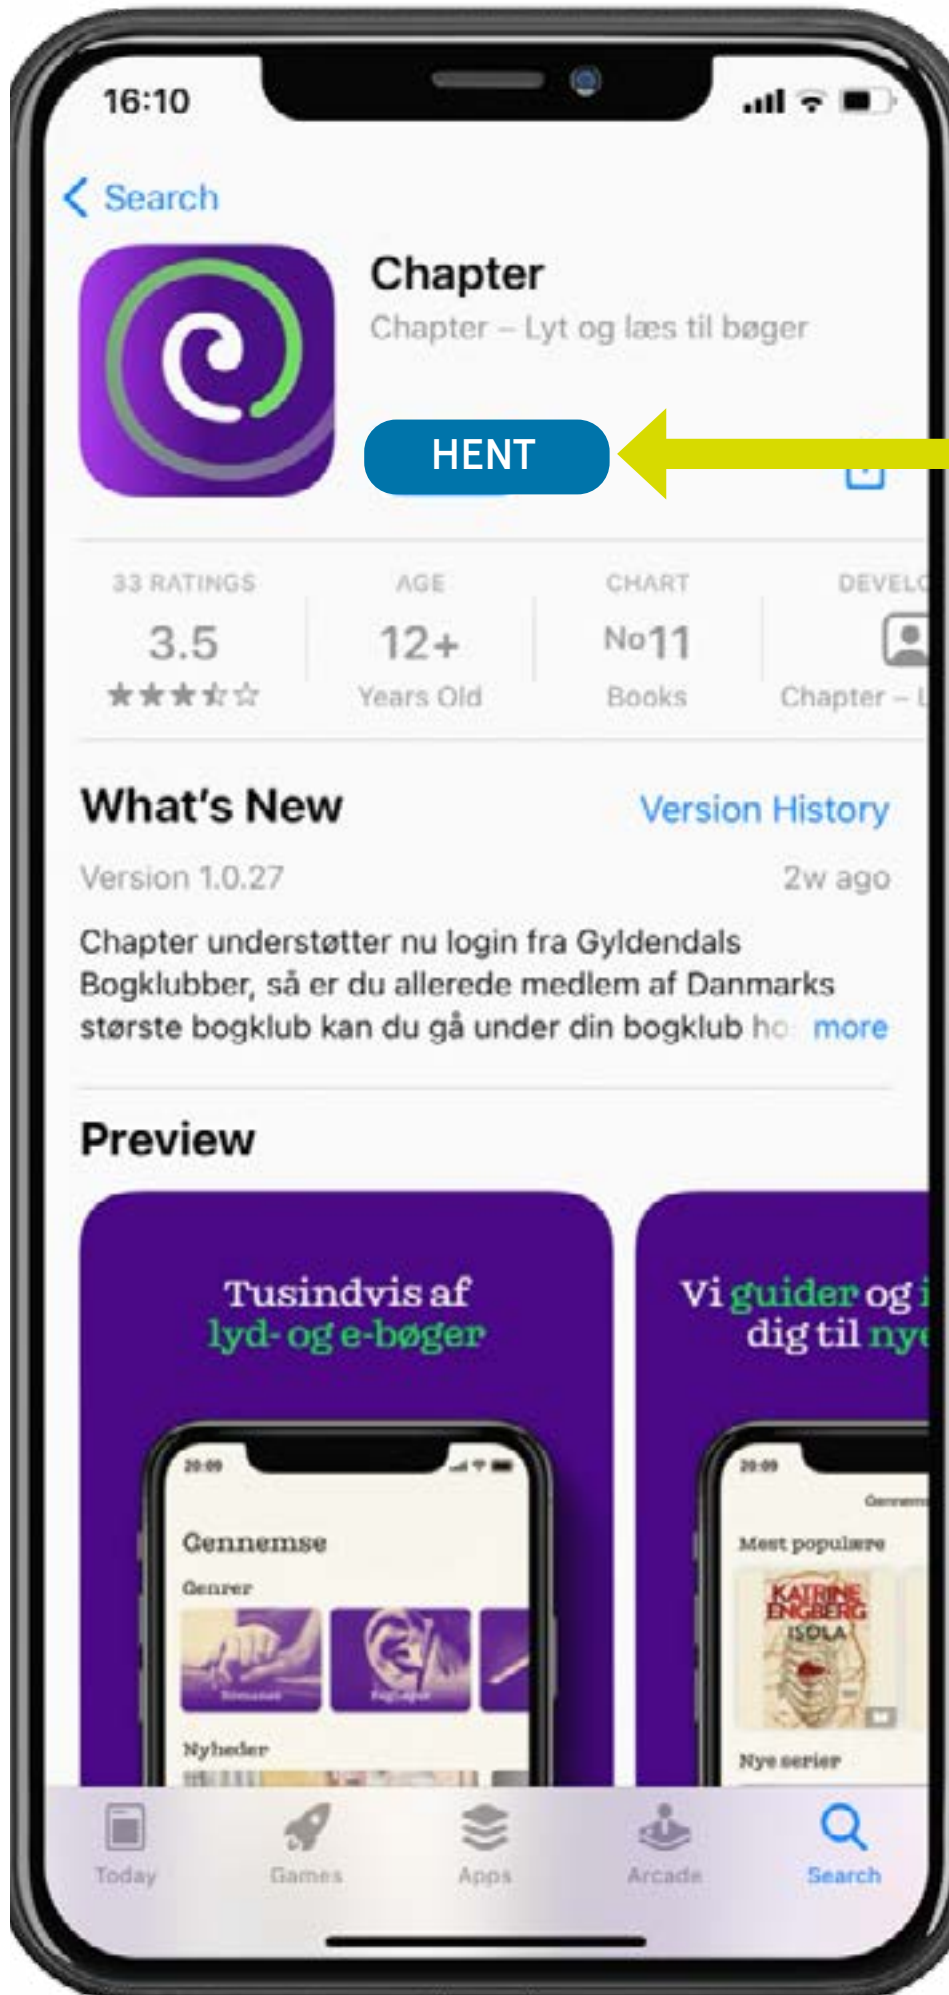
16:10

Search

Chapter
Chapter – Lyt og læs til bøger

HENT

33 RATINGS
3.5
★★★★☆

AGE
12+
Years Old

CHART
No11
Books

DEVEL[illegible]
Chapter – L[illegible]

What's New
Version History

Version 1.0.27
2w ago

Chapter understøtter nu login fra Gyldendals Bogklubber, så er du allerede medlem af Danmarks største bogklub kan du gå under din bogklub ho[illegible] more

Preview

Tusindvis af lyd- og e-bøger

20:09
Gennemse
Genrer
Nyheder

Vi guider og i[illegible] dig til ny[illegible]

20:09
Gennem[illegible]
Mest populære
KATRINE ENGBERG
ISOLA
Nye serier

Today
Games
Apps
Arcade
Search